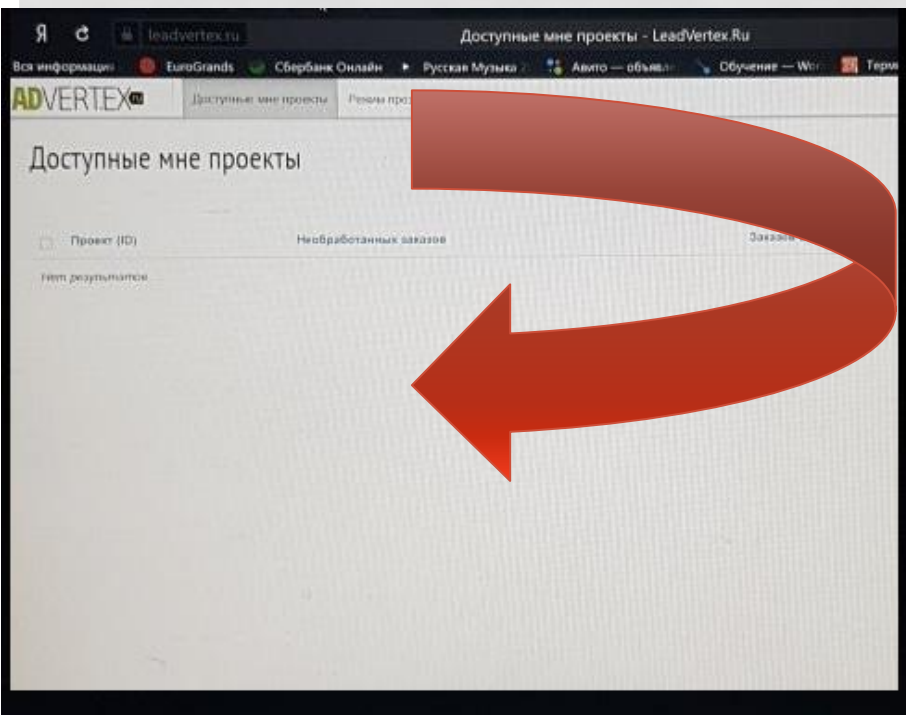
Я C leadvertex.ru Доступные мне проекты - LeadVertex.Ru

Вся информация EuroGrands Сбербанк Онлайн Русская Музыка Авито — объявл Обучение — Wor Терм

ADVERTEX.ru Доступные мне проекты Режим про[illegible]

Доступные мне проекты

Проект (ID) Необработанных заказов Заказ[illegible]

Нет результатов